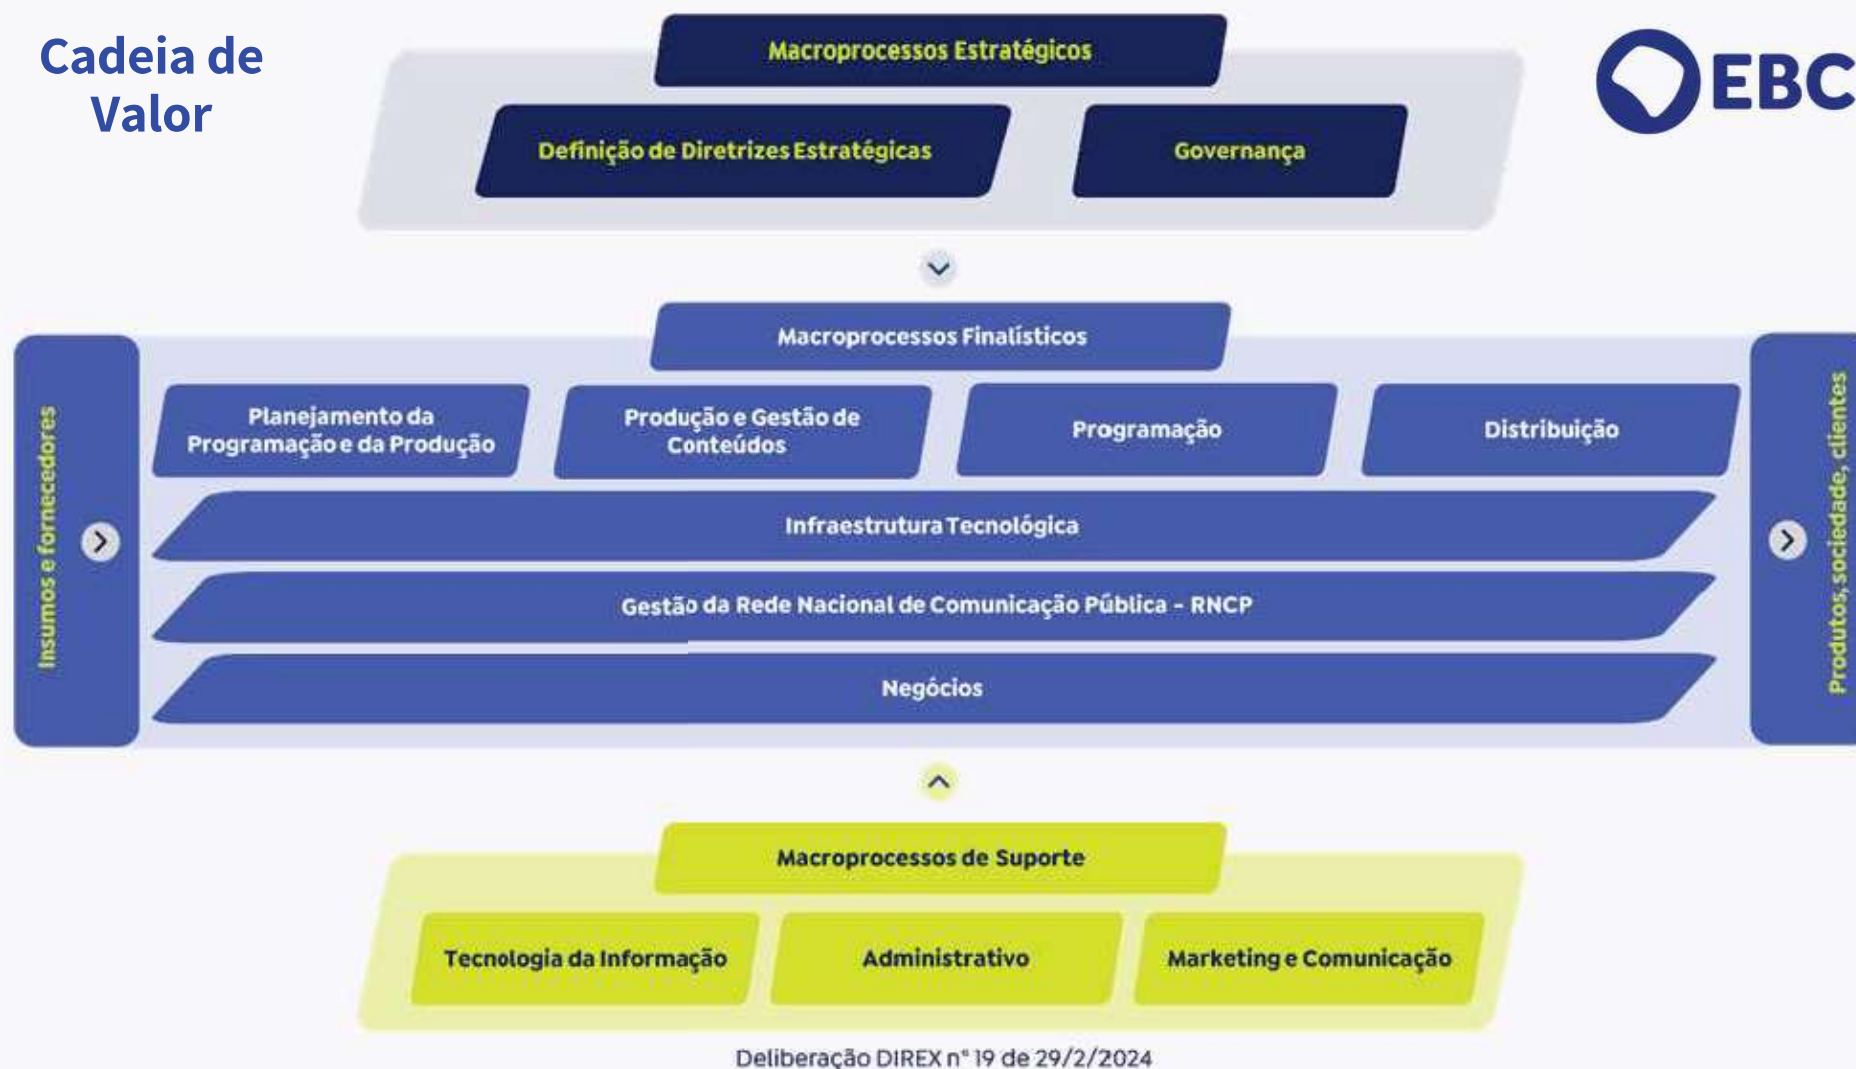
Cadeia de Valor

Macroprocessos Estratégicos

Definição de Diretrizes Estratégicas

Governança

EBC

Macroprocessos Finalísticos

Insumos e fornecedores

Planejamento da Programação e da Produção

Produção e Gestão de Conteúdos

Programação

Distribuição

Infraestrutura Tecnológica

Gestão da Rede Nacional de Comunicação Pública - RNCP

Negócios

Produtos, sociedade, clientes

Macroprocessos de Suporte

Tecnologia da Informação

Administrativo

Marketing e Comunicação

Deliberação DIREX nº 19 de 29/2/2024